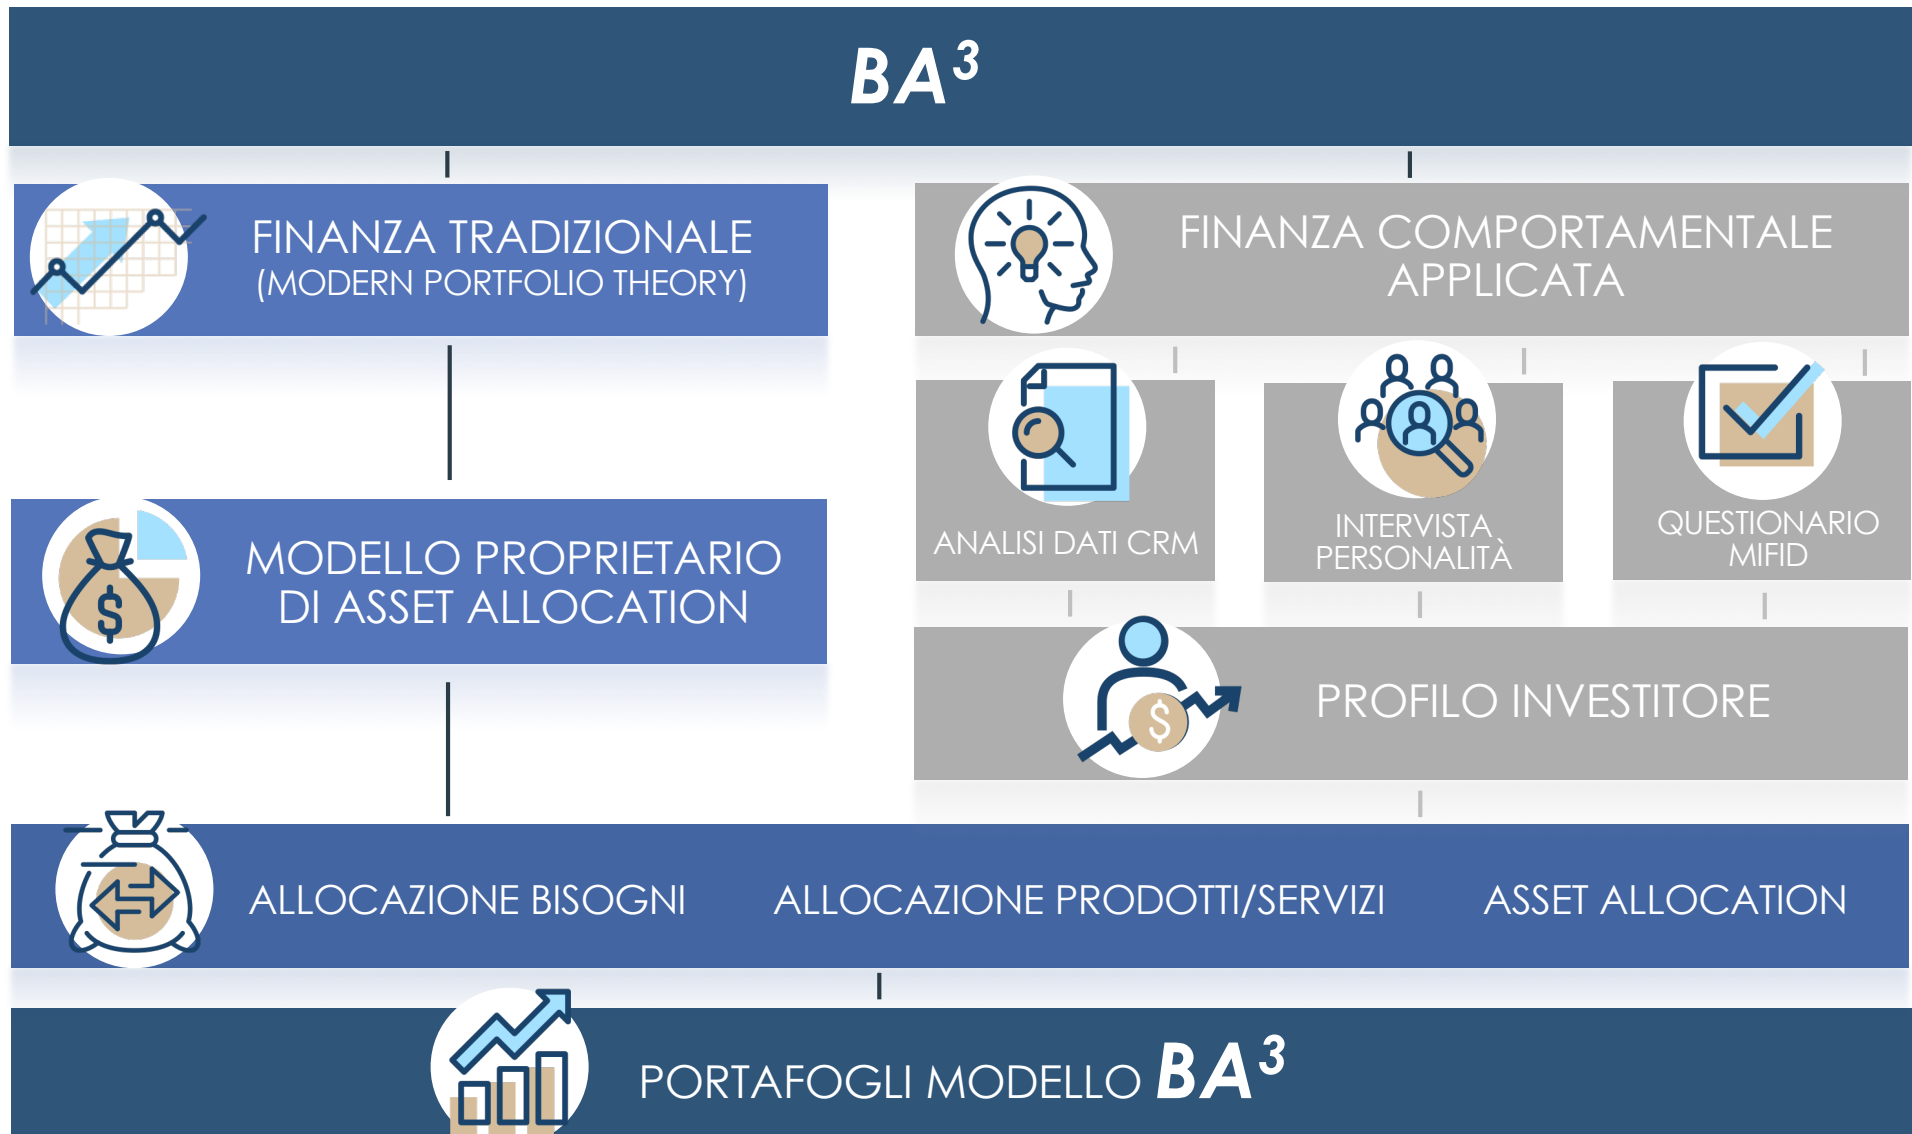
$BA^3$

FINANZA TRADIZIONALE
(MODERN PORTFOLIO THEORY)

FINANZA COMPORTAMENTALE APPLICATA

ANALISI DATI CRM

INTERVISTA PERSONALITÀ

QUESTIONARIO MIFID

MODELLO PROPRIETARIO DI ASSET ALLOCATION

PROFILO INVESTITORE

ALLOCAZIONE BISOGNI

ALLOCAZIONE PRODOTTI/SERVIZI

ASSET ALLOCATION

PORTAFOGLI MODELLO $BA^3$